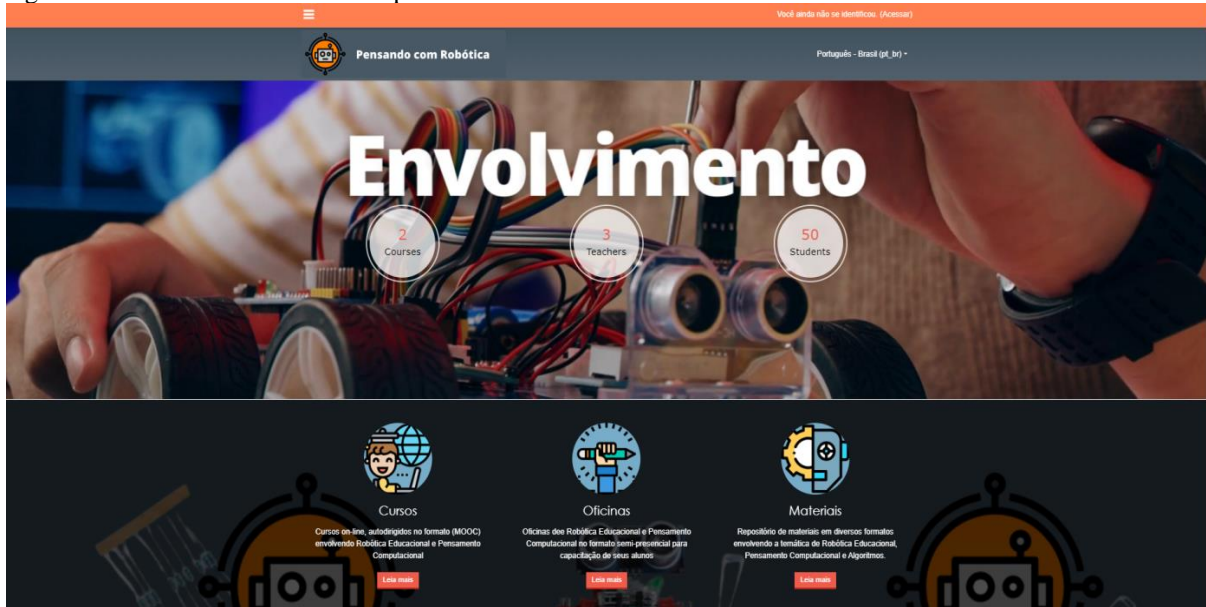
Você ainda não se identificou. (Acessar)

Pensando com Robótica

Português - Brasil (pt_br)

Envolvimento

2
Courses

3
Teachers

50
Students

Cursos

Cursos on-line, autodirigidos no formato (MOOC) envolvendo Robótica Educacional e Pensamento Computacional

Leia mais

Oficinas

Oficinas des Robótica Educacional e Pensamento Computacional no formato semi-presencial para capacitação de seus alunos

Leia mais

Materiais

Repositório de materiais em diversos formatos envolvendo a temática de Robótica Educacional, Pensamento Computacional e Algoritmos.

Leia mais